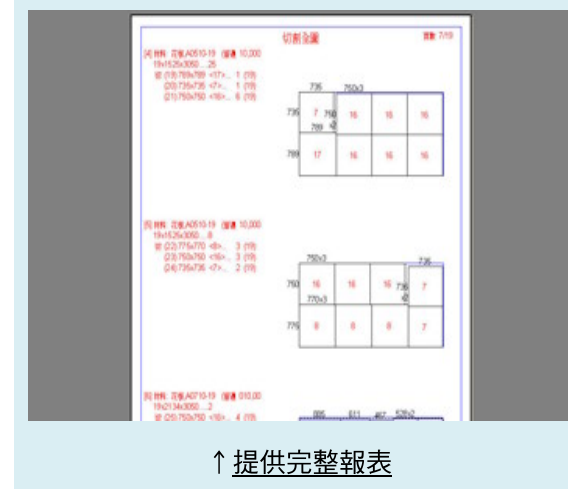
切割圖

頁數 7/19

[4] 材料: 花崗A0510-19 (編號 10,000
19x1525x3050....25
或 (19) 789x789 <17>... 1 (19)
(20) 735x735 <7>... 1 (19)
(21) 750x750 <16>... 6 (19)

735
750x3
735
7
750
789
16
16
16
789
17
16
16
16

[5] 材料: 花崗A0510-19 (編號 10,000
19x1525x3050....8
或 (22) 770x770 <8>... 3 (19)
(23) 750x750 <16>... 3 (19)
(24) 735x735 <7>... 2 (19)

750x3
735
750
16
16
16
735
7
770x3
770
8
8
8
7

[6] 材料: 花崗A0710-19 (編號 010,00
19x2134x3050....2
或 (25) 750x750 <16>... 4 (19)

885
611
467
528x2

↑提供完整報表